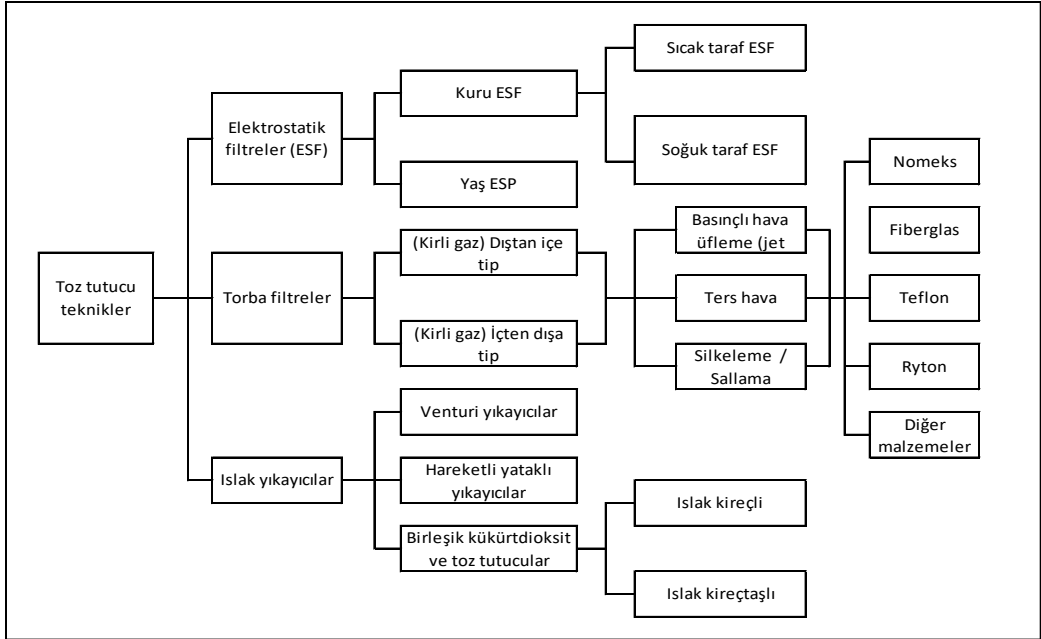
Toz tutucu teknikler

Elektrostatik filtreler (ESF)

Kuru ESF

Sıcak taraf ESF

Soğuk taraf ESF

Yaş ESP

Torba filtreler

(Kirli gaz) Dıştan içe tip

(Kirli gaz) İçten dışa tip

Basınçlı hava üfleme (jet

Ters hava

Silkeleme / Sallama

Nomeks

Fiberglas

Teflon

Ryton

Diğer malzemeler

Islak yıkayıcılar

Venturi yıkayıcılar

Hareketli yataklı yıkayıcılar

Birleşik kükürtdioksit ve toz tutucular

Islak kireçli

Islak kireçtaşlı